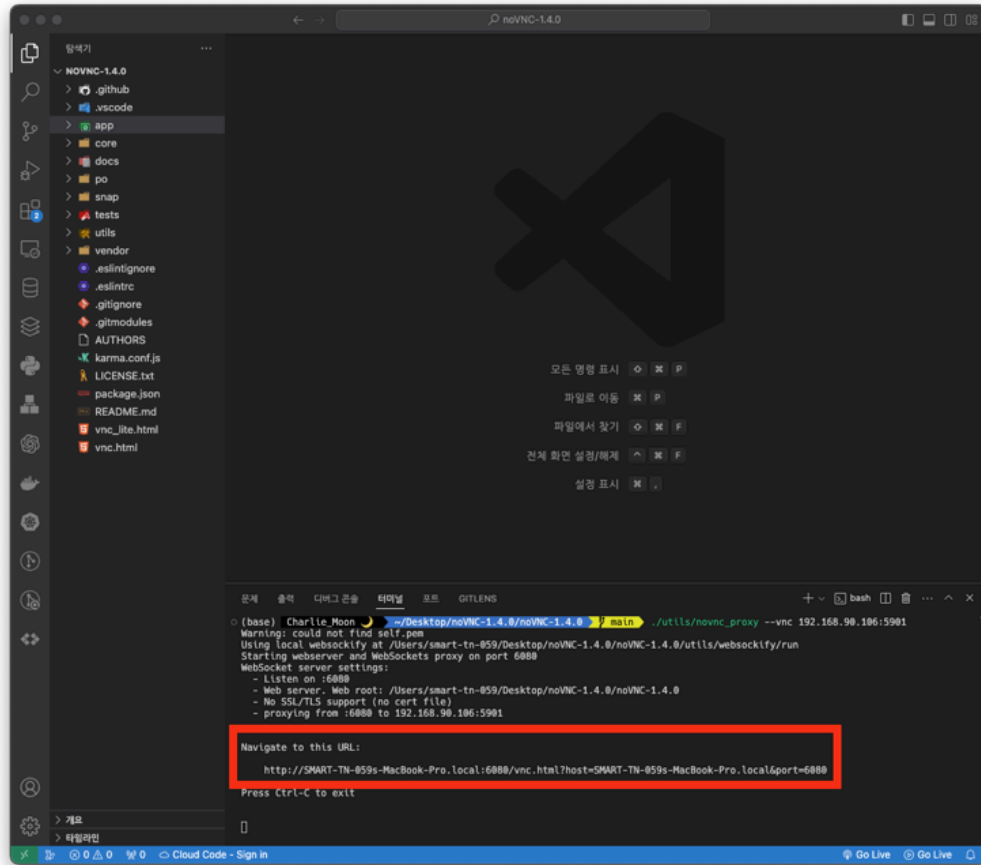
noVNC-1.4.0

탐색기 ...

NOVNC-1.4.0
.github
.vscode
app
core
docs
po
snap
tests
utils
vendor
.eslintignore
.eslintrc
.gitignore
.gitmodules
AUTHORS
karma.conf.js
LICENSE.txt
package.json
README.md
vnc_lite.html
vnc.html

모든 명령 표시 ⇧ ⌘ P
파일로 이동 ⌘ P
파일에서 찾기 ⇧ ⌘ F
전체 화면 설정/해제 ^ ⌘ F
설정 표시 ⌘ ,

문제 출력 디버그 콘솔 터미널 포트 GITLENS

bash

(base) Charlie_Moon ~/Desktop/noVNC-1.4.0/noVNC-1.4.0 main ./utils/novnc_proxy --vnc 192.168.90.106:5901
Warning: could not find self.pem
Using local websockify at /Users/smart-tn-059/Desktop/noVNC-1.4.0/noVNC-1.4.0/utils/websockify/run
Starting webserver and WebSockets proxy on port 6080
WebSocket server settings:
- Listen on :6080
- Web server. Web root: /Users/smart-tn-059/Desktop/noVNC-1.4.0/noVNC-1.4.0
- No SSL/TLS support (no cert file)
- proxying from :6080 to 192.168.90.106:5901

Navigate to this URL:

http://SMART-TN-059s-MacBook-Pro.local:6080/vnc.html?host=SMART-TN-059s-MacBook-Pro.local&port=6080

Press Ctrl-C to exit

개요
타임라인

⊗ 0 ⚠ 0 ⓦ 0 Cloud Code - Sign in Go Live Go Live